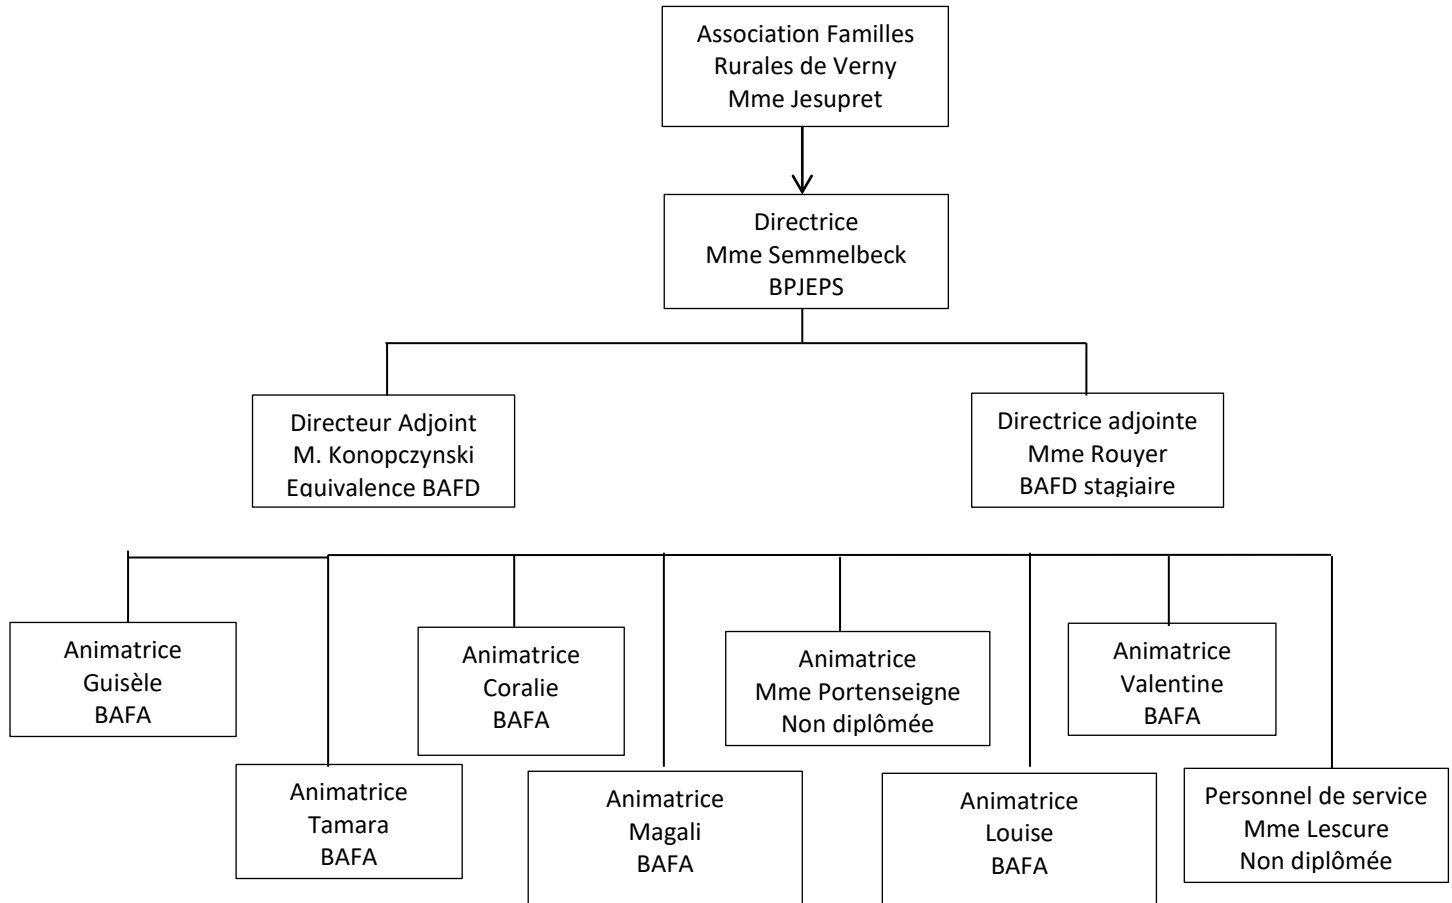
Association Familles Rurales de Verny
Mme Jesupret

Directrice
Mme Semmelbeck
BPJEPS

Directeur Adjoint
M. Konopczynski
Equivalence BAFD

Directrice adjointe
Mme Rouyer
BAFD stagiaire

Animatrice
Guisèle
BAFA

Animatrice
Tamara
BAFA

Animatrice
Coralie
BAFA

Animatrice
Magali
BAFA

Animatrice
Mme Portenseigne
Non diplômée

Animatrice
Louise
BAFA

Animatrice
Valentine
BAFA

Personnel de service
Mme Lescure
Non diplômée